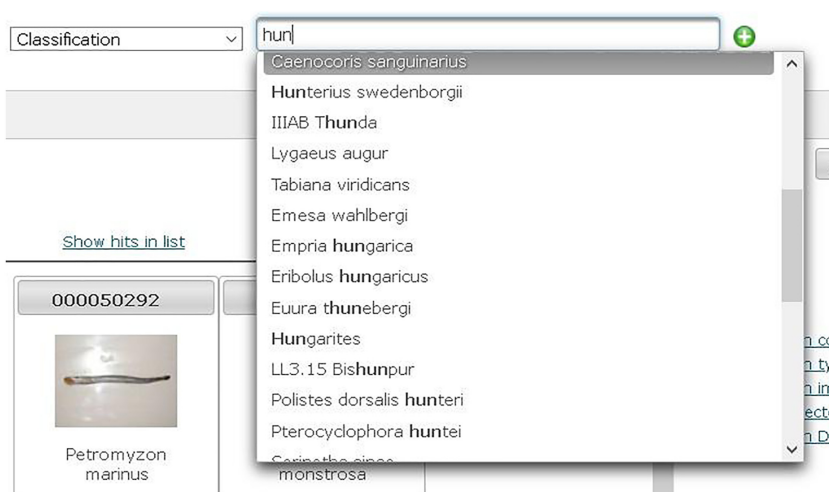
Classification

hun

Caenocoris sanguinarius
Hunterius swedenborgii
IIIAB Thunda
Lygaeus augur
Tabiana viridicans
Emesa wahlbergi
Empria hungarica
Eribolus hungaricus
Euura thunebergi
Hungarites
LL3.15 Bishunpur
Polistes dorsalis hunteri
Pterocyclophora huntei
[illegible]

Show hits in list

000050292

Petromyzon marinus

monstrosa